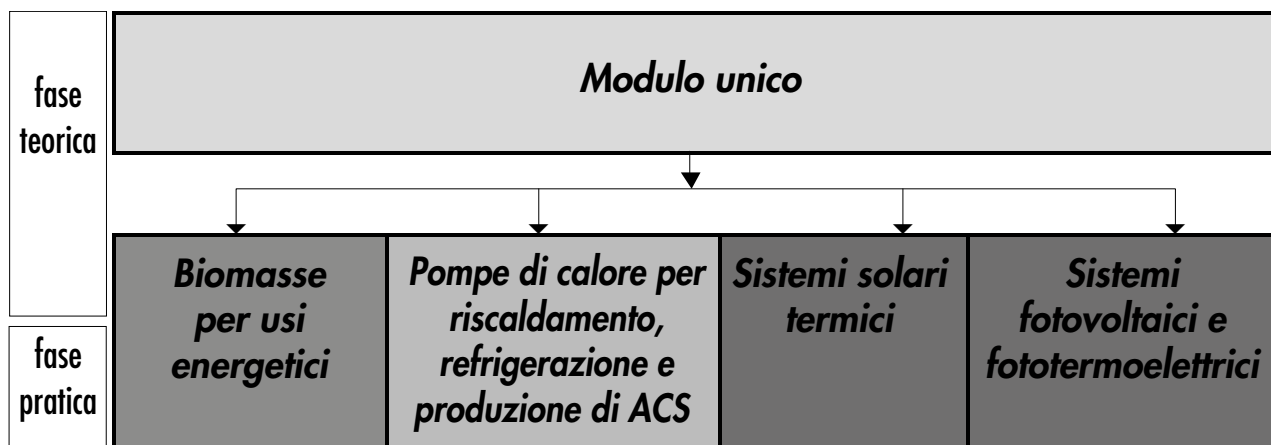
fase teorica

Modulo unico

fase pratica

| Biomasse per usi energetici | Pompe di calore per riscaldamento, refrigerazione e produzione di ACS | Sistemi solari termici | Sistemi fotovoltaici e fototermoelettrici |
|---|---|---|---|